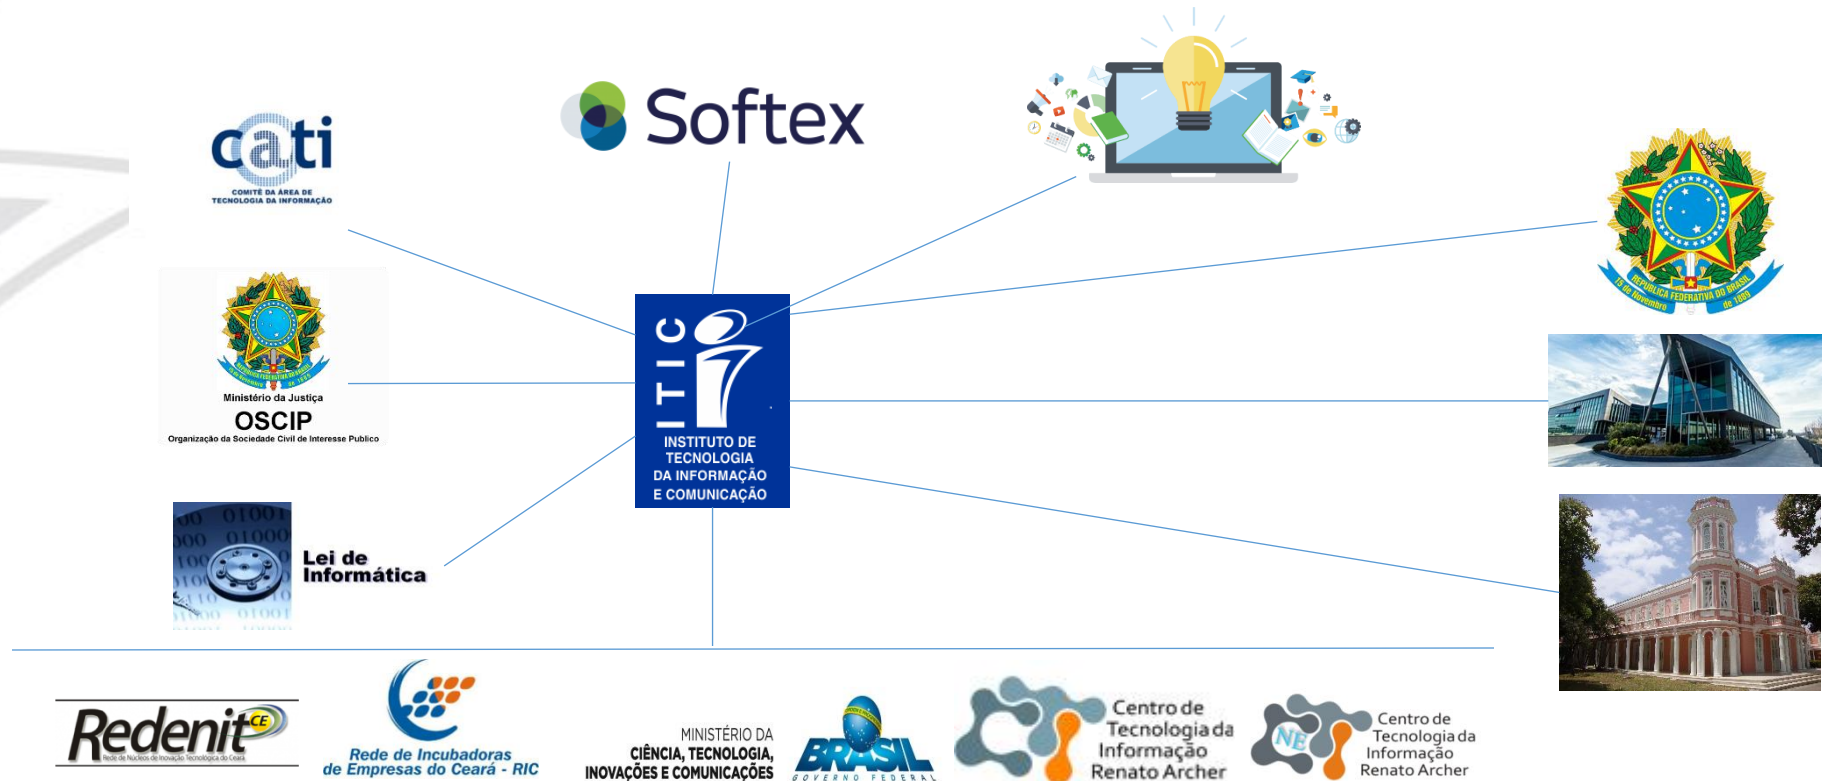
cati
COMITÊ DA ÁREA DE TECNOLOGIA DA INFORMAÇÃO

Softex

Ministério da Justiça
OSCIP
Organização da Sociedade Civil de Interesse Publico

ITIC
INSTITUTO DE TECNOLOGIA DA INFORMAÇÃO E COMUNICAÇÃO

Lei de Informática

Redenit CE
Rede de Núcleos de Inovação Tecnológica do Ceará

Rede de Incubadoras de Empresas do Ceará - RIC

MINISTÉRIO DA CIÊNCIA, TECNOLOGIA, INOVAÇÕES E COMUNICAÇÕES

BRASIL
GOVERNO FEDERAL

Centro de Tecnologia da Informação Renato Archer

NE
Centro de Tecnologia da Informação Renato Archer